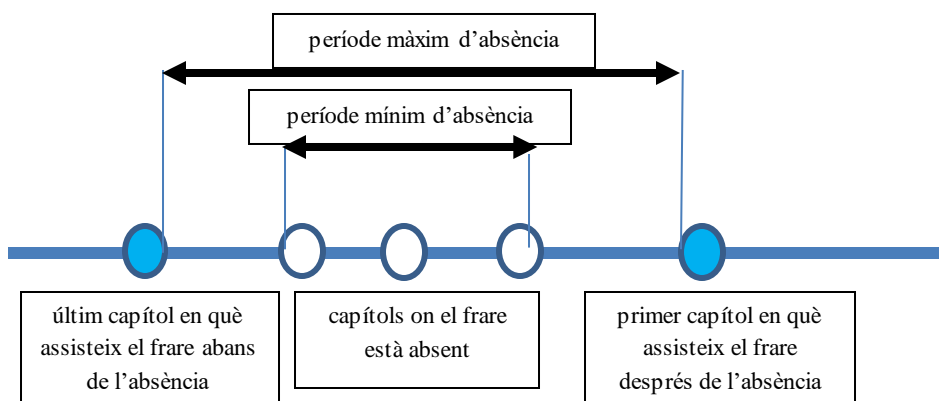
període màxim d'absència

període mínim d'absència

últim capítol en què assisteix el frare abans de l'absència

capítols on el frare està absent

primer capítol en què assisteix el frare després de l'absència